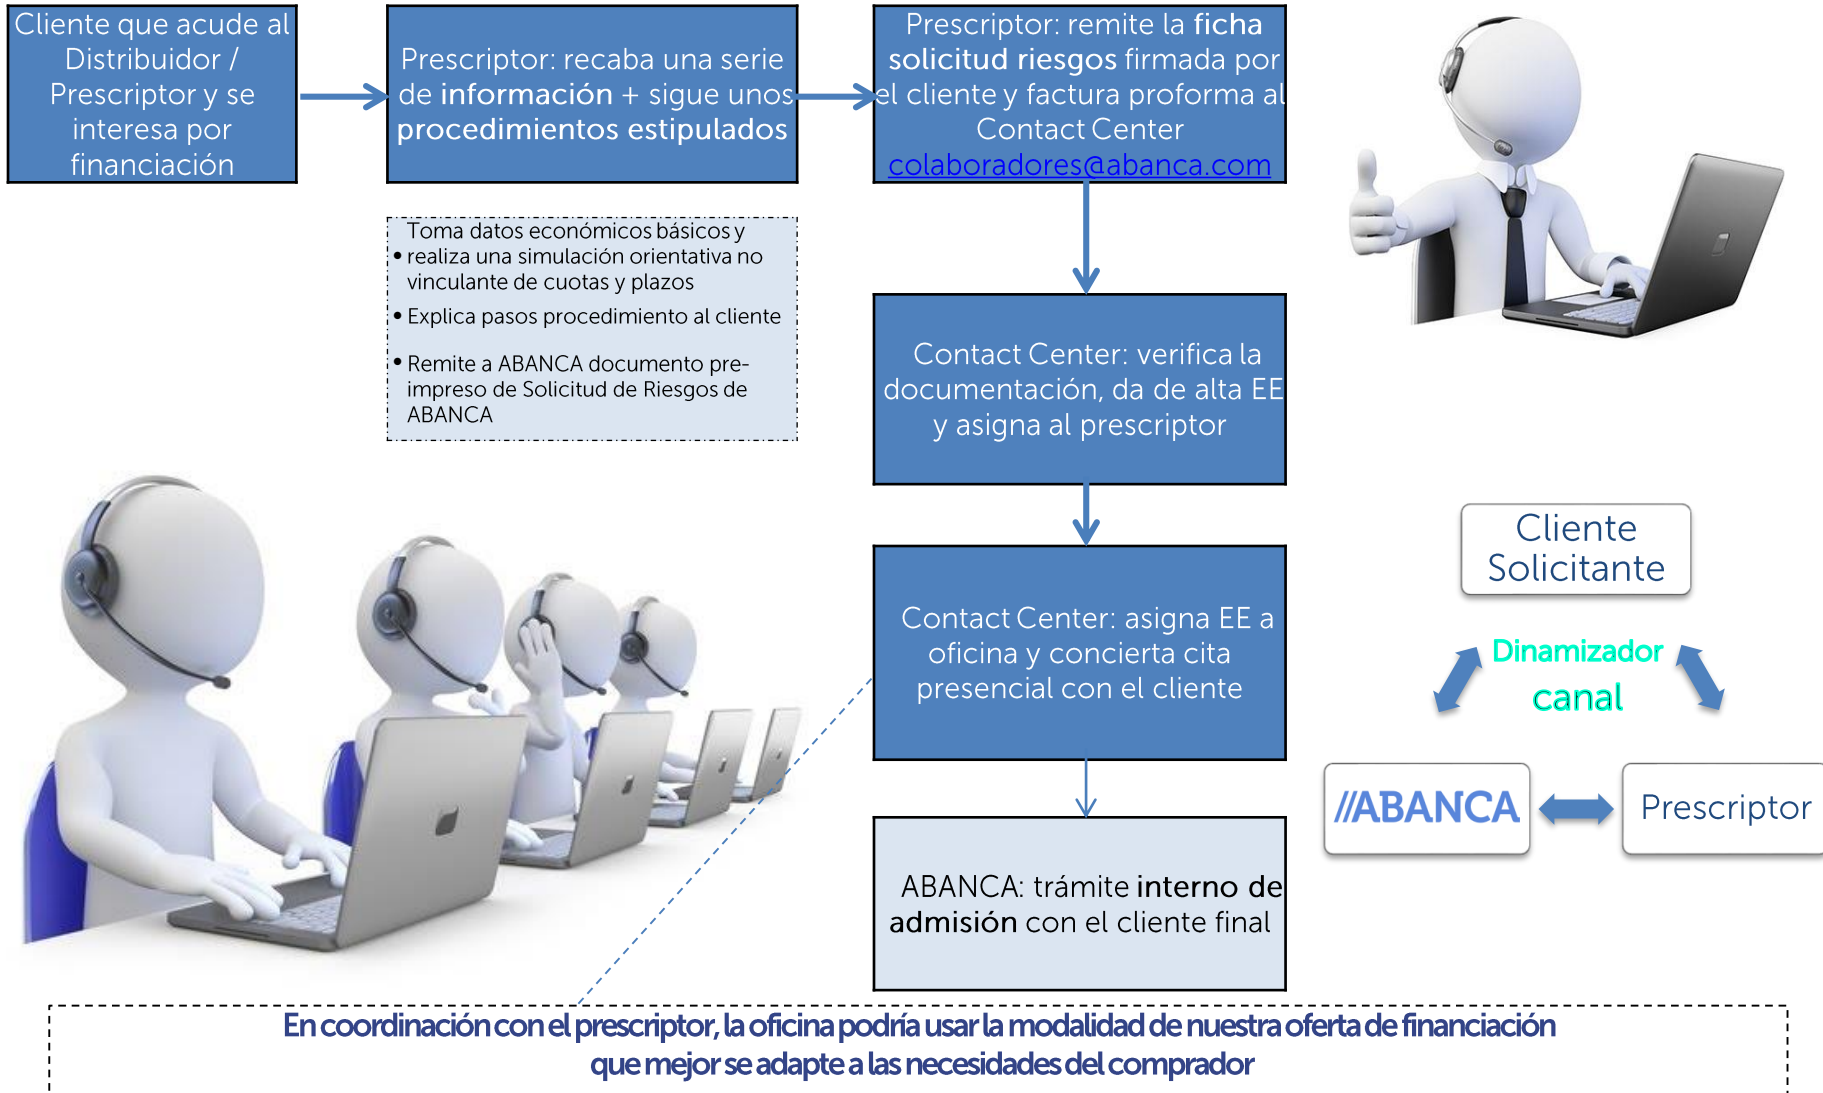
Cliente que acude al Distribuidor / Prescriptor y se interesa por financiación

Prescriptor: recaba una serie de información + sigue unos procedimientos estipulados

Prescriptor: remite la ficha solicitud riesgos firmada por el cliente y factura proforma al Contact Center colaboradores@abanca.com

- Toma datos económicos básicos y realiza una simulación orientativa no vinculante de cuotas y plazos
- Explica pasos procedimiento al cliente
- Remite a ABANCA documento pre-impreso de Solicitud de Riesgos de ABANCA

Contact Center: verifica la documentación, da de alta EE y asigna al prescriptor

Contact Center: asigna EE a oficina y concierta cita presencial con el cliente

ABANCA: trámite interno de admisión con el cliente final

Cliente Solicitante

Dinamizador canal

//ABANCA

Prescriptor

En coordinación con el prescriptor, la oficina podría usar la modalidad de nuestra oferta de financiación que mejor se adapte a las necesidades del comprador